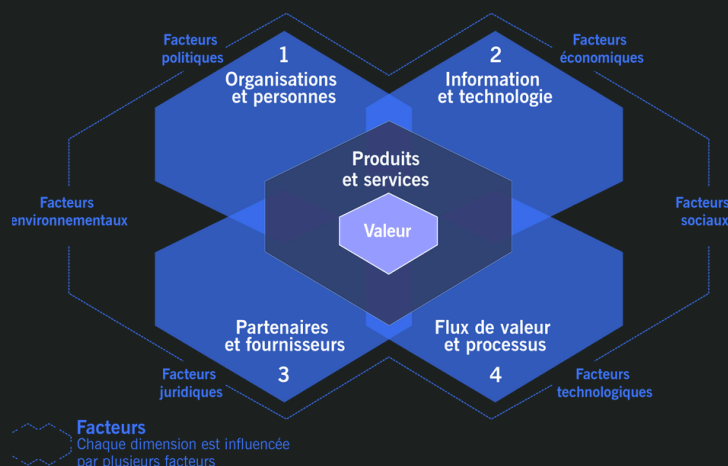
Facteurs politiques

1
Organisations et personnes

2
Information et technologie

Facteurs économiques

Facteurs environnementaux

Produits et services

Valeur

Facteurs sociaux

Partenaires et fournisseurs
3

Flux de valeur et processus
4

Facteurs juridiques

Facteurs technologiques

Facteurs
Chaque dimension est influencée par plusieurs facteurs